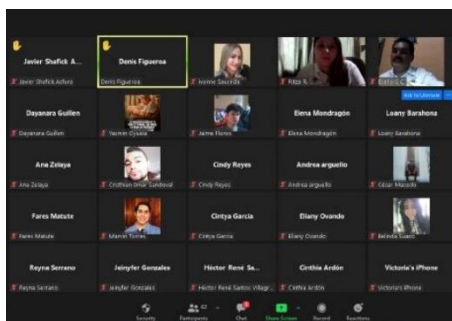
Javier Shafick A...
Javier Shafick Aofuro
Denis Figueroa
Denis Figueroa
Ivonne Saucedo
Ritza R.
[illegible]
Add to Ulamcrat
Dayanara Guillen
Dayanara Guillen
Yasmin Oyuela
Jaime Flores
Elena Mondragón
Elena Mondragón
Loany Barahona
Loany Barahona
Ana Zelaya
Ana Zelaya
Cristhian Omar Sandoval
Cindy Reyes
Cindy Reyes
Andrea arguello
Andrea arguello
César Maradiz
Fares Matute
Fares Matute
Marvin Torres
Cintya Garcia
Cintya Garcia
Elany Ovando
Elany Ovando
Belinda Suazo
Reyna Serrano
Reyna Serrano
Jeinyfer Gonzales
Jeinyfer Gonzales
Héctor René Sa...
Héctor René Santos Villagr...
Cinthia Ardón
Cinthia Ardón
Victoria's iPhone
Victoria's iPhone
Security
Participants 47
Chat
Share Screen
Record
Reactions